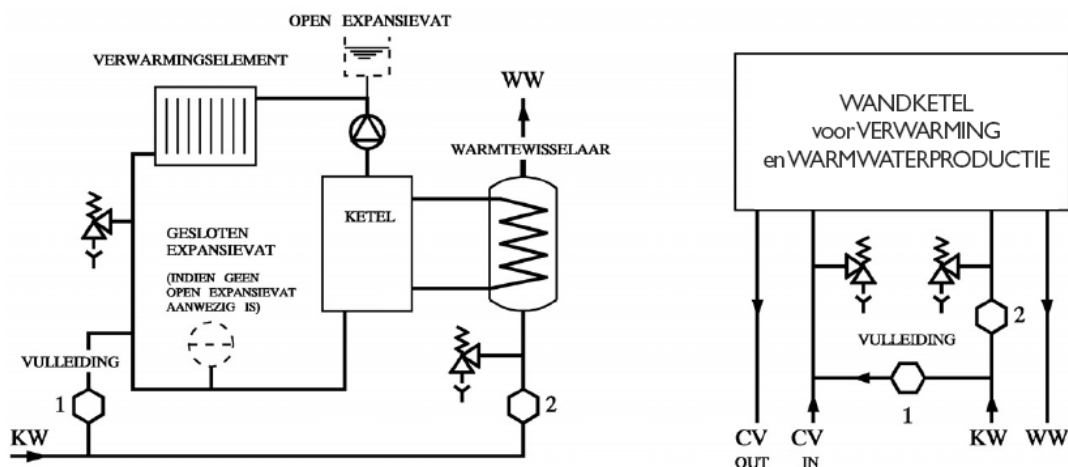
OPEN EXPANSIEVAT

VERWARMINGSELEMENT

WW

WARMTEWISSELAAR

GESLOTEN EXPANSIEVAT

(INDIEN GEEN OPEN EXPANSIEVAT AANWEZIG IS)

KETEL

VULLEIDING

1

2

KW

WANDKETEL voor VERWARMING en WARMWATERPRODUCTIE

2

VULLEIDING

1

CV OUT

CV IN

KW

WW